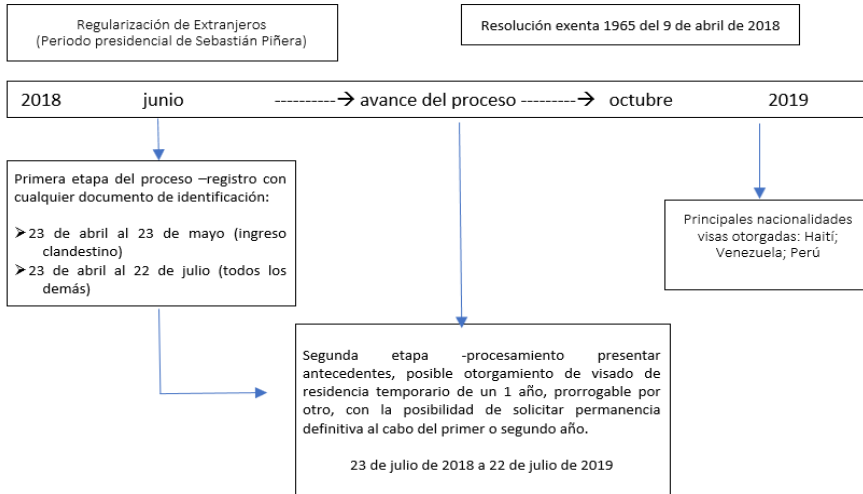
Regularización de Extranjeros
(Periodo presidencial de Sebastián Piñera)

Resolución exenta 1965 del 9 de abril de 2018

2018 junio ----------→ avance del proceso ---------→ octubre 2019

Primera etapa del proceso –registro con cualquier documento de identificación:

➢23 de abril al 23 de mayo (ingreso clandestino)
➢23 de abril al 22 de julio (todos los demás)

Principales nacionalidades visas otorgadas: Haití; Venezuela; Perú

Segunda etapa -procesamiento presentar antecedentes, posible otorgamiento de visado de residencia temporario de un 1 año, prorrogable por otro, con la posibilidad de solicitar permanencia definitiva al cabo del primer o segundo año.

23 de julio de 2018 a 22 de julio de 2019